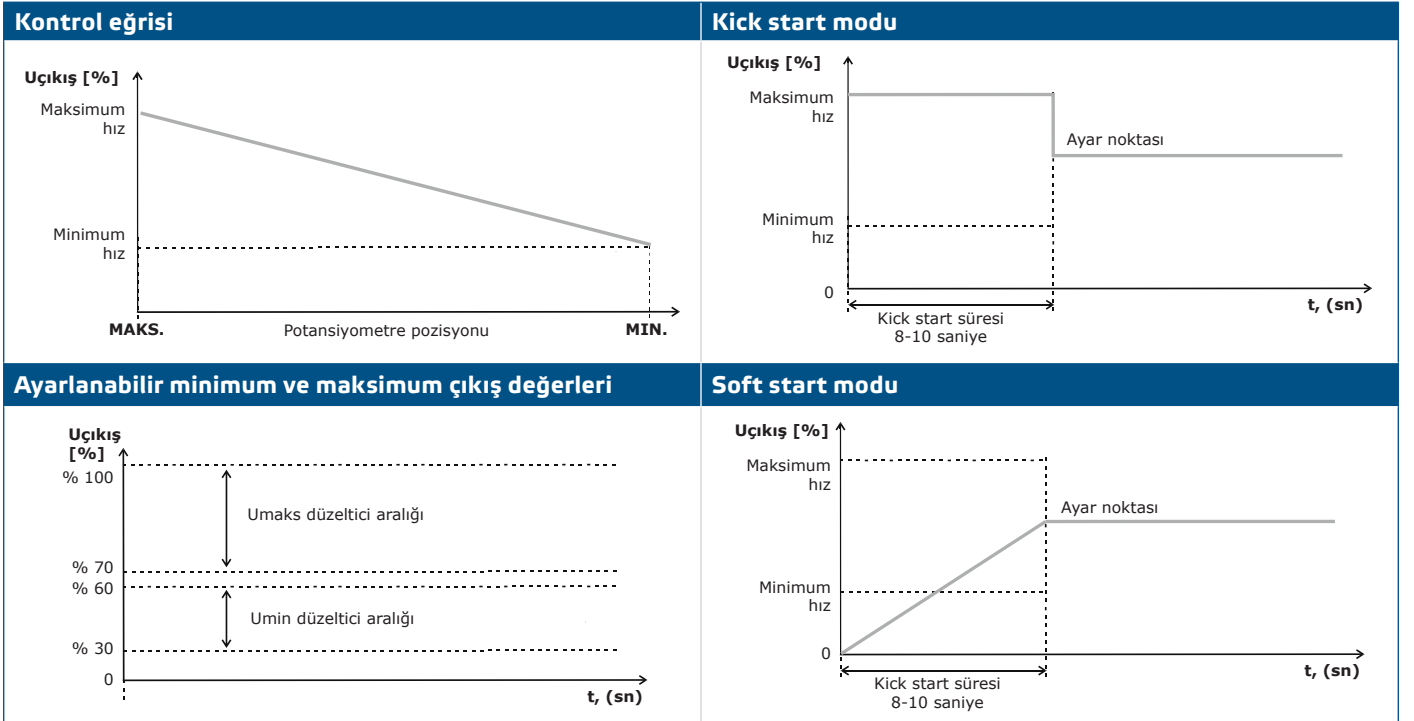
Kontrol eğrisi

Uçıkış [%]

Maksimum hız

Minimum hız

MAKS.

Potansiyometre pozisyonu

MIN.

Kick start modu

Uçıkış [%]

Maksimum hız

Ayar noktası

Minimum hız

0

t, (sn)

Kick start süresi 8-10 saniye

Ayarlanabilir minimum ve maksimum çıkış değerleri

Uçıkış [%]

% 100

Umaks düzeltici aralığı

% 70

% 60

Umin düzeltici aralığı

% 30

0

t, (sn)

Soft start modu

Uçıkış [%]

Maksimum hız

Ayar noktası

Minimum hız

0

t, (sn)

Kick start süresi 8-10 saniye